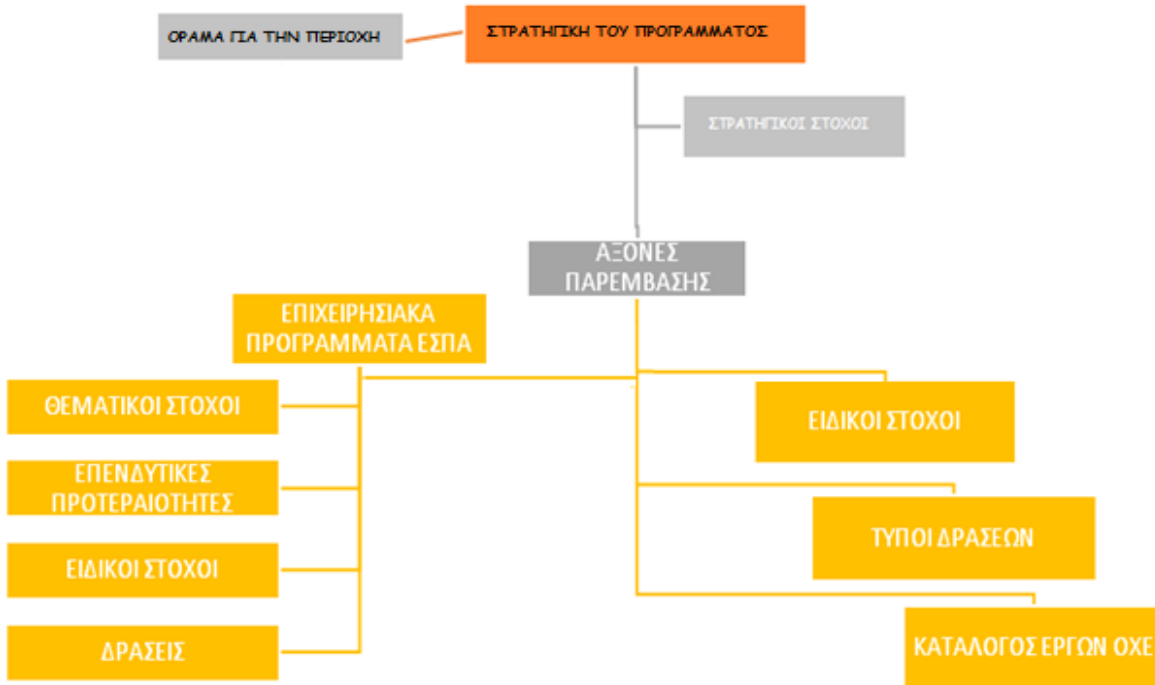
ΟΡΑΜΑ ΓΙΑ ΤΗΝ ΠΕΡΙΟΧΗ

ΣΤΡΑΤΗΓΙΚΗ ΤΟΥ ΠΡΟΓΡΑΜΜΑΤΟΣ

ΣΤΡΑΤΗΓΙΚΟΙ ΣΤΟΧΟΙ

ΑΞΟΝΕΣ ΠΑΡΕΜΒΑΣΗΣ

ΕΠΙΧΕΙΡΗΣΙΑΚΑ ΠΡΟΓΡΑΜΜΑΤΑ ΕΣΠΑ

ΘΕΜΑΤΙΚΟΙ ΣΤΟΧΟΙ

ΕΠΕΝΔΥΤΙΚΕΣ ΠΡΟΤΕΡΑΙΟΤΗΤΕΣ

ΕΙΔΙΚΟΙ ΣΤΟΧΟΙ

ΔΡΑΣΕΙΣ

ΕΙΔΙΚΟΙ ΣΤΟΧΟΙ

ΤΥΠΟΙ ΔΡΑΣΕΩΝ

ΚΑΤΑΛΟΓΟΣ ΕΡΓΩΝ ΟΧΕ